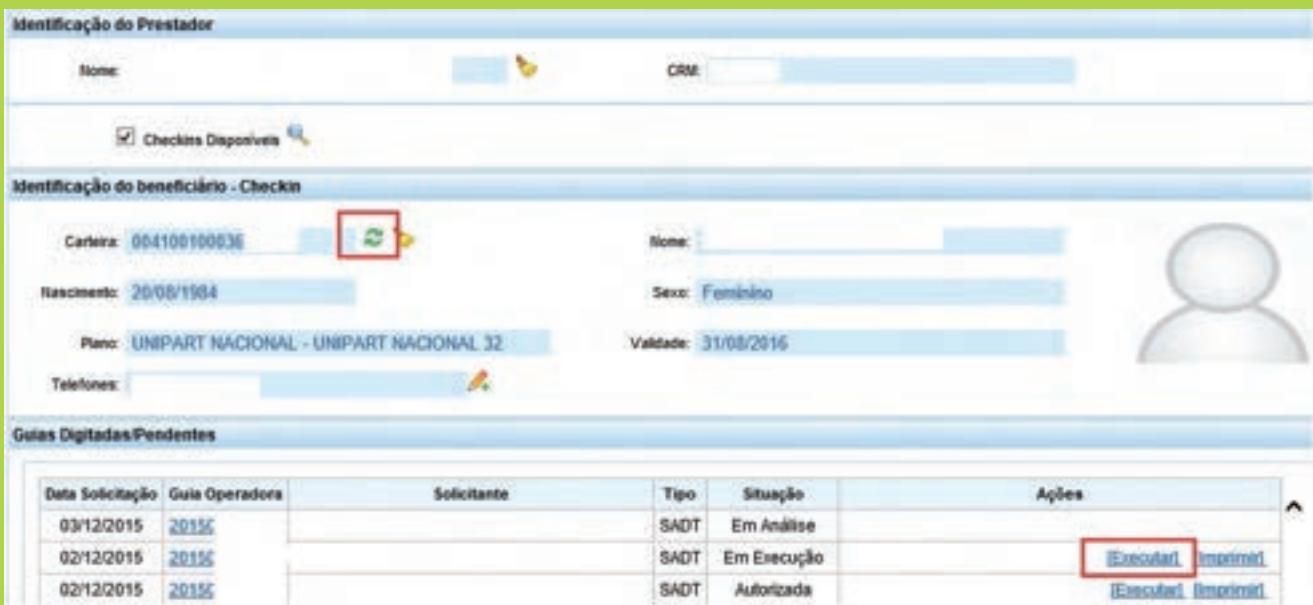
Identificação do Prestador

Nome:

CRM:

☑ Checkins Disponíveis

Identificação do beneficiário - Checkin

Carteira: 004100100036

Nome:

Nascimento: 20/08/1984

Sexo: Feminino

Plano: UNIPART NACIONAL - UNIPART NACIONAL 32

Validade: 31/08/2016

Telefones:

Guias Digitadas/Pendentes

| Data Solicitação | Guia Operadora | Solicitante | Tipo | Situação | Ações |
|---|---|---|---|---|---|
| 03/12/2015 | 2015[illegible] | | SADT | Em Análise | |
| 02/12/2015 | 2015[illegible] | | SADT | Em Execução | [Executar] [Imprimir] |
| 02/12/2015 | 2015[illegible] | | SADT | Autorizada | [Executar] [Imprimir] |